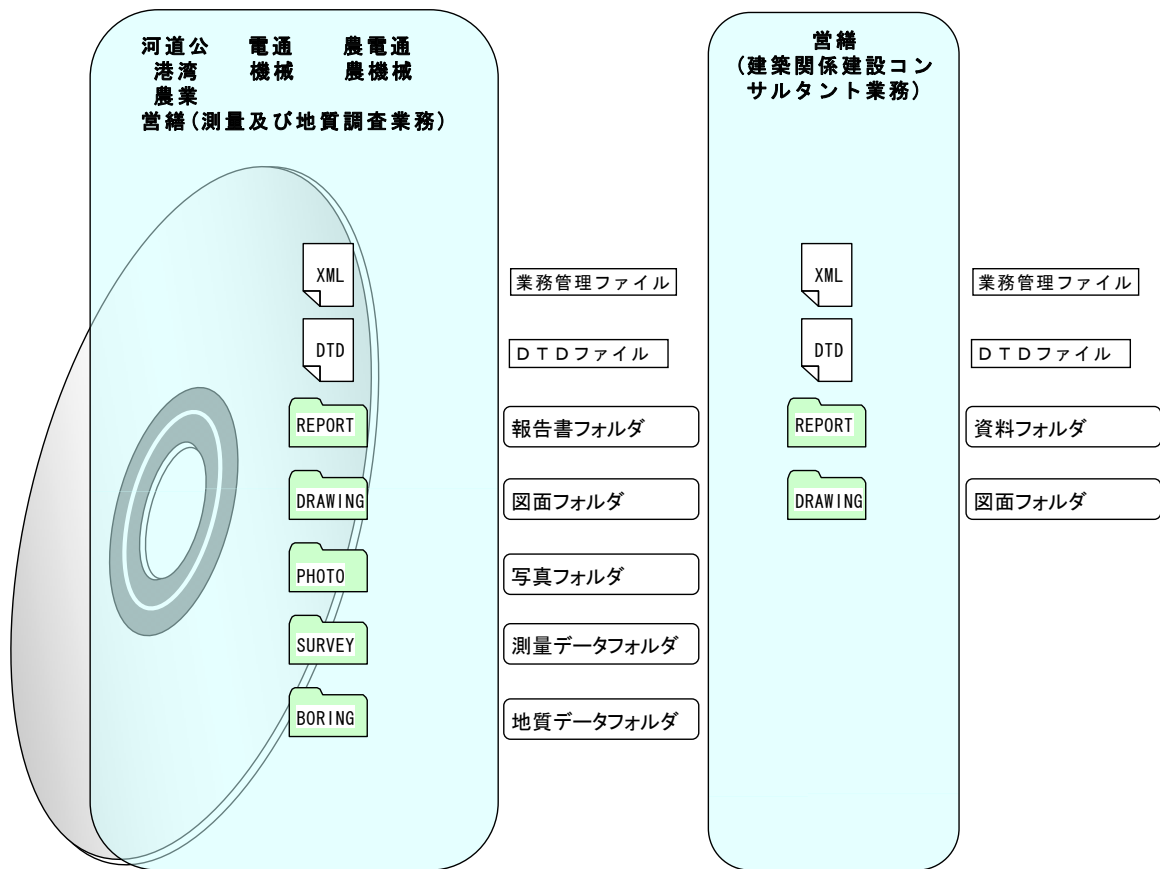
河道公　電通　農電通
港湾　機械　農機械
農業
営繕（測量及び地質調査業務）

XML
業務管理ファイル
DTD
ＤＴＤファイル
REPORT
報告書フォルダ
DRAWING
図面フォルダ
PHOTO
写真フォルダ
SURVEY
測量データフォルダ
BORING
地質データフォルダ

営繕
（建築関係建設コンサルタント業務）

XML
業務管理ファイル
DTD
ＤＴＤファイル
REPORT
資料フォルダ
DRAWING
図面フォルダ